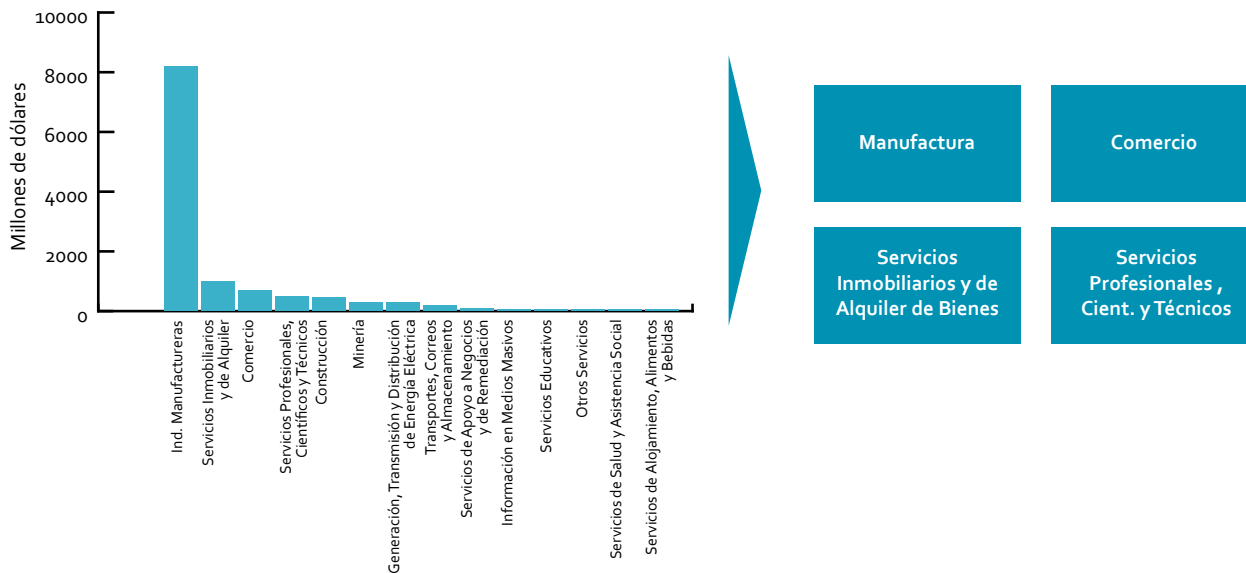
10000
8000
6000
4000
2000
0

Millones de dólares

Ind. Manufactureras
Servicios Inmobiliarios y de Alquiler
Comercio
Servicios Profesionales, Científicos y Técnicos
Construcción
Minería
Generación, Transmisión y Distribución de Energía Eléctrica
Transportes, Correos y Almacenamiento
Servicios de Apoyo a Negocios y de Remediación
Información en Medios Masivos
Servicios Educativos
Otros Servicios
Servicios de Salud y Asistencia Social
Servicios de Alojamiento, Alimentos y Bebidas

Manufactura

Comercio

Servicios Inmobiliarios y de Alquiler de Bienes

Servicios Profesionales , Cient. y Técnicos